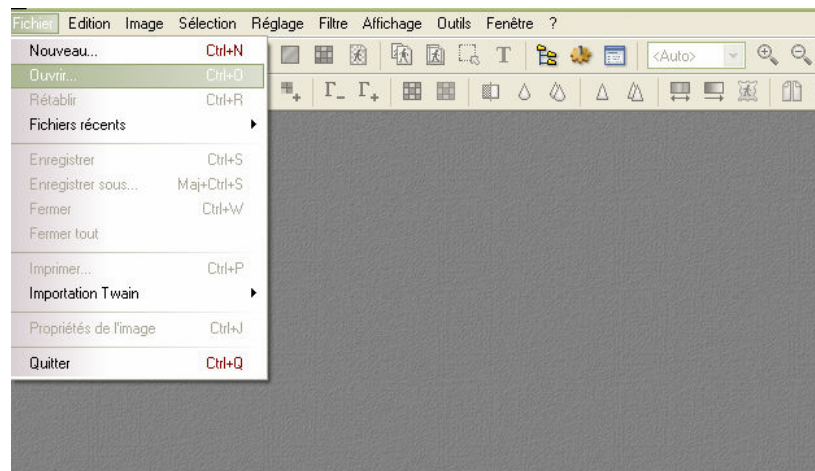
Fichier Edition Image Sélection Réglage Filtre Affichage Outils Fenêtre ?

Nouveau... Ctrl+N
Ouvrir... Ctrl+O
Rétablir Ctrl+R
Fichiers récents
Enregistrer Ctrl+S
Enregistrer sous... Maj+Ctrl+S
Fermer Ctrl+W
Fermer tout
Imprimer... Ctrl+P
Importation Twain
Propriétés de l'image Ctrl+J
Quitter Ctrl+Q

T

<Auto>